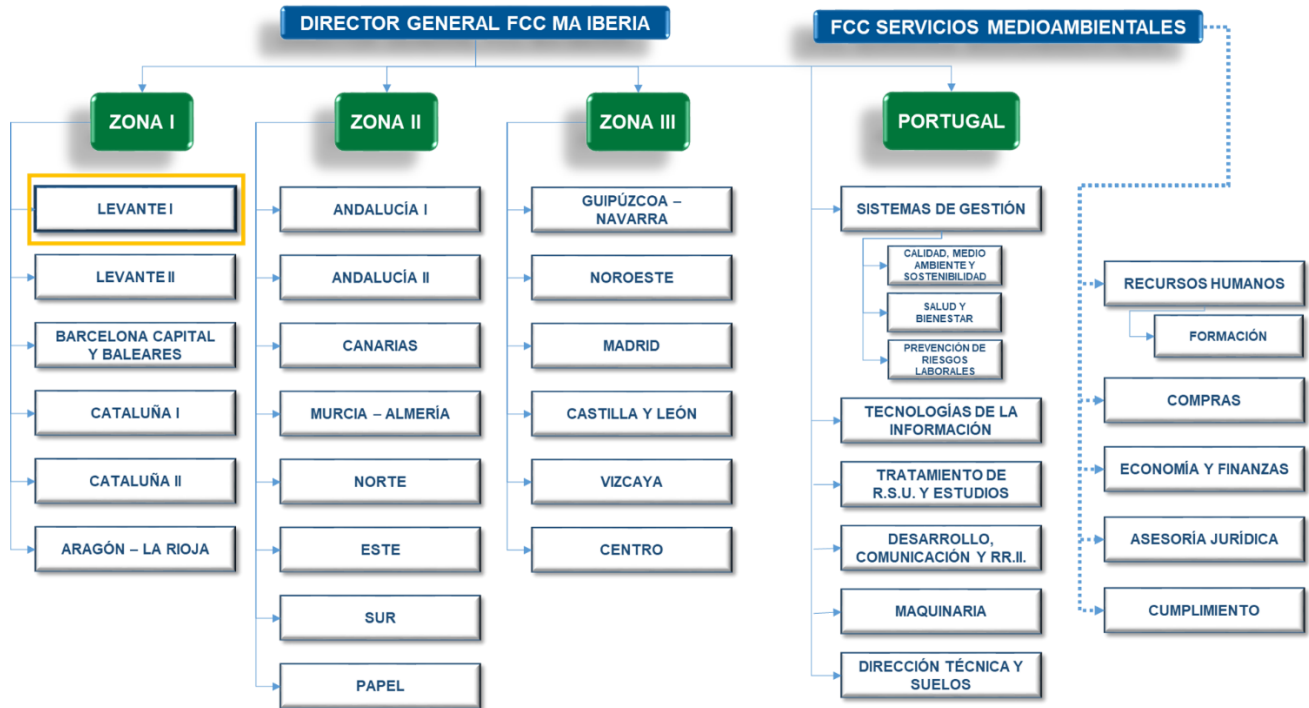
DIRECTOR GENERAL FCC MA IBERIA

FCC SERVICIOS MEDIOAMBIENTALES

ZONA I

LEVANTE I

LEVANTE II

BARCELONA CAPITAL Y BALEARES

CATALUÑA I

CATALUÑA II

ARAGÓN – LA RIOJA

ZONA II

ANDALUCÍA I

ANDALUCÍA II

CANARIAS

MURCIA – ALMERÍA

NORTE

ESTE

SUR

PAPEL

ZONA III

GUIPÚZCOA – NAVARRA

NOROESTE

MADRID

CASTILLA Y LEÓN

VIZCAYA

CENTRO

PORTUGAL

SISTEMAS DE GESTIÓN

CALIDAD, MEDIO AMBIENTE Y SOSTENIBILIDAD

SALUD Y BIENESTAR

PREVENCIÓN DE RIESGOS LABORALES

TECNOLOGÍAS DE LA INFORMACIÓN

TRATAMIENTO DE R.S.U. Y ESTUDIOS

DESARROLLO, COMUNICACIÓN Y RR.II.

MAQUINARIA

DIRECCIÓN TÉCNICA Y SUELOS

RECURSOS HUMANOS

FORMACIÓN

COMPRAS

ECONOMÍA Y FINANZAS

ASESORÍA JURÍDICA

CUMPLIMIENTO